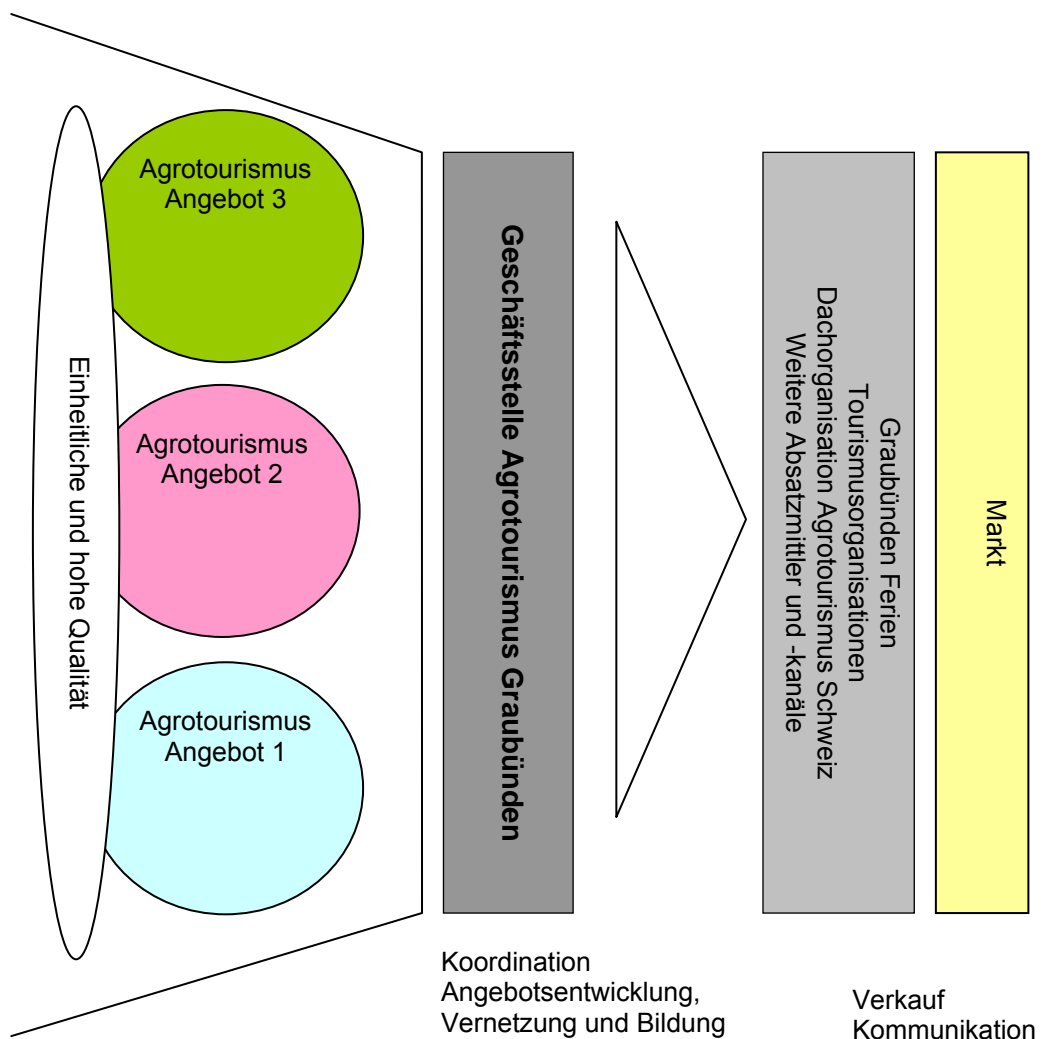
Einheitliche und hohe Qualität

Agrotourismus
Angebot 3

Agrotourismus
Angebot 2

Agrotourismus
Angebot 1

Geschäftsstelle Agrotourismus Graubünden

Graubünden Ferien
Tourismusorganisationen
Dachorganisation Agrotourismus Schweiz
Weitere Absatzmittler und -kanäle

Markt

Koordination
Angebotsentwicklung,
Vernetzung und Bildung

Verkauf
Kommunikation